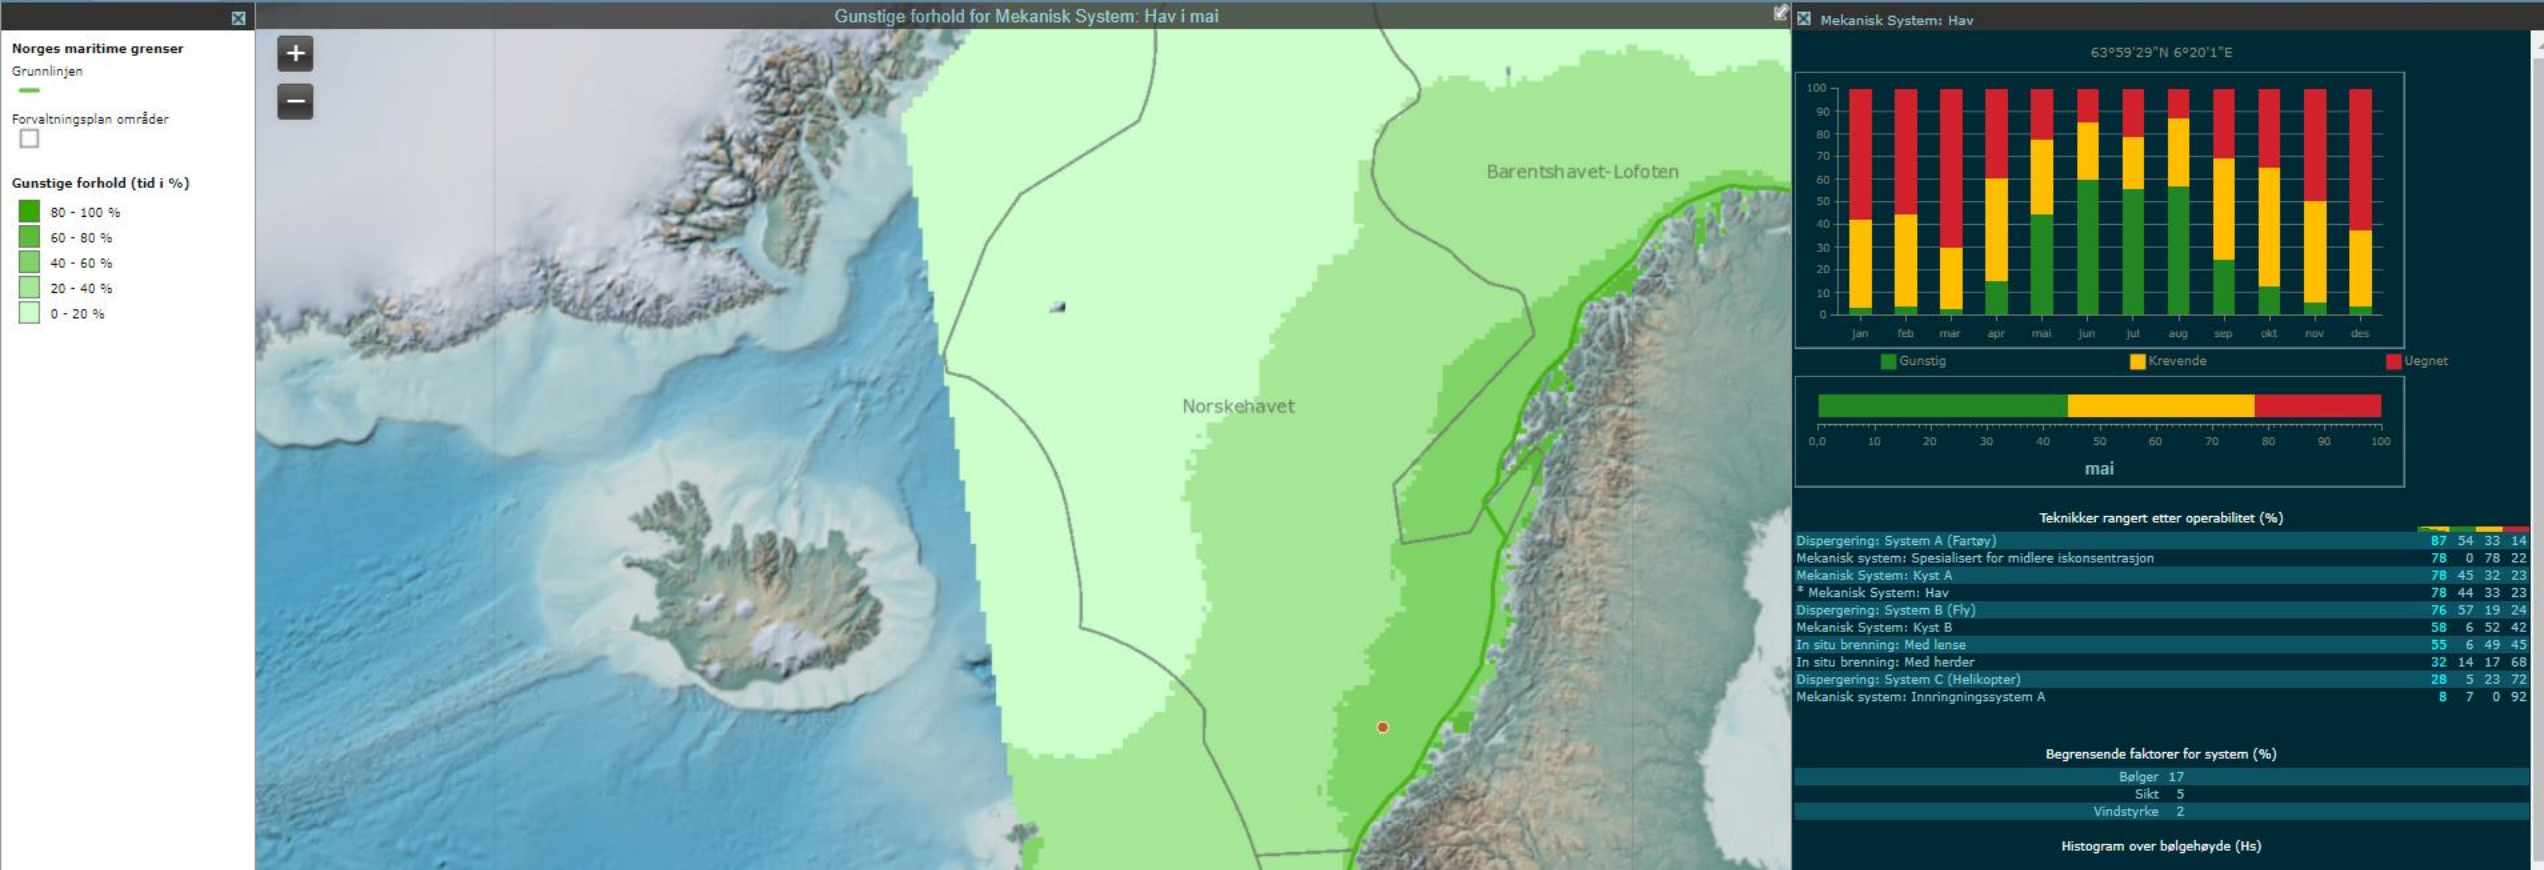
Norges maritime grenser
Grunnlinjen

Forvaltningsplan områder

Gunstige forhold (tid i %)
80 - 100 %
60 - 80 %
40 - 60 %
20 - 40 %
0 - 20 %

Gunstige forhold for Mekanisk System: Hav i mai

+
−

Barentshavet-Lofoten
Norskehavet

Mekanisk System: Hav

63°59'29"N 6°20'1"E

100
90
80
70
60
50
40
30
20
10
0
jan feb mar apr mai jun jul aug sep okt nov des

Gunstig Krevende Uegnet

0,0 10 20 30 40 50 60 70 80 90 100
mai

Teknikker rangert etter operabilitet (%)

| | | | | |
|---|---|---|---|---|
| Dispergering: System A (Fartøy) | 87 | 54 | 33 | 14 |
| Mekanisk system: Spesialisert for midlere iskonsentrasjon | 78 | 0 | 78 | 22 |
| Mekanisk System: Kyst A | 78 | 45 | 32 | 23 |
| * Mekanisk System: Hav | 78 | 44 | 33 | 23 |
| Dispergering: System B (Fly) | 76 | 57 | 19 | 24 |
| Mekanisk System: Kyst B | 58 | 6 | 52 | 42 |
| In situ brenning: Med lense | 55 | 6 | 49 | 45 |
| In situ brenning: Med herder | 32 | 14 | 17 | 68 |
| Dispergering: System C (Helikopter) | 28 | 5 | 23 | 72 |
| Mekanisk system: Innringningssystem A | 8 | 7 | 0 | 92 |

Begrensende faktorer for system (%)
Bølger 17
Sikt 5
Vindstyrke 2

Histogram over bølgehøyde (Hs)